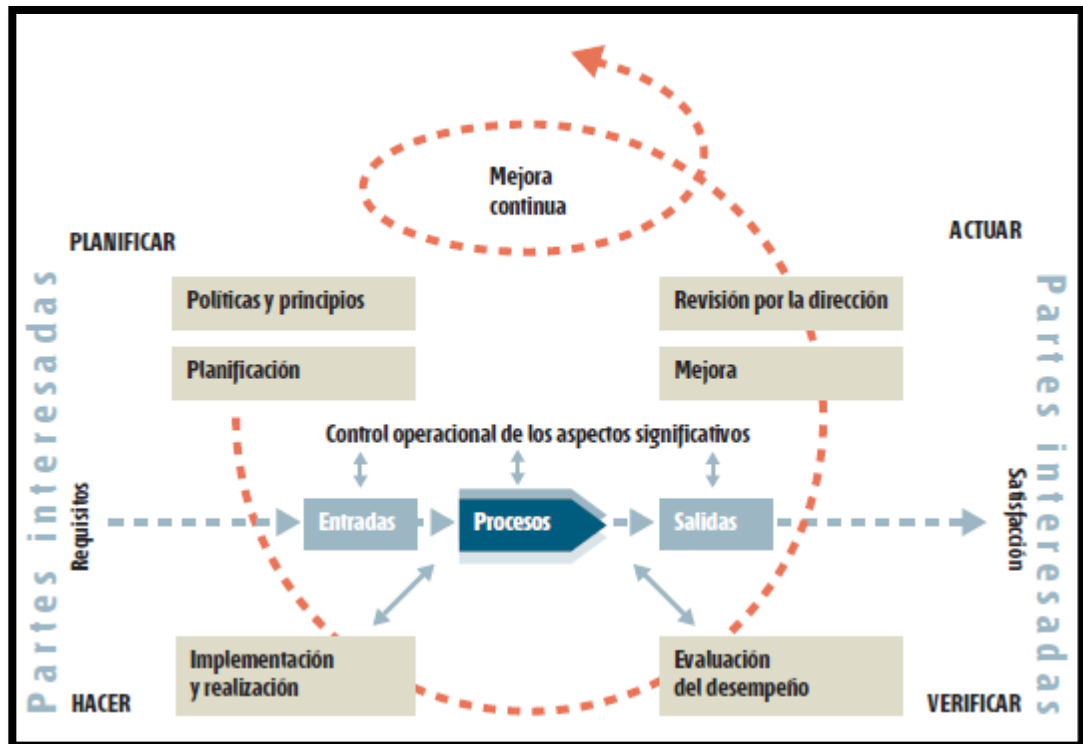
Mejora continua

PLANIFICAR

ACTUAR

Políticas y principios

Planificación

Revisión por la dirección

Mejora

Control operacional de los aspectos significativos

Partes interesadas

Requisitos

Entradas

Procesos

Salidas

Satisfacción

Partes interesadas

Implementación y realización

Evaluación del desempeño

HACER

VERIFICAR